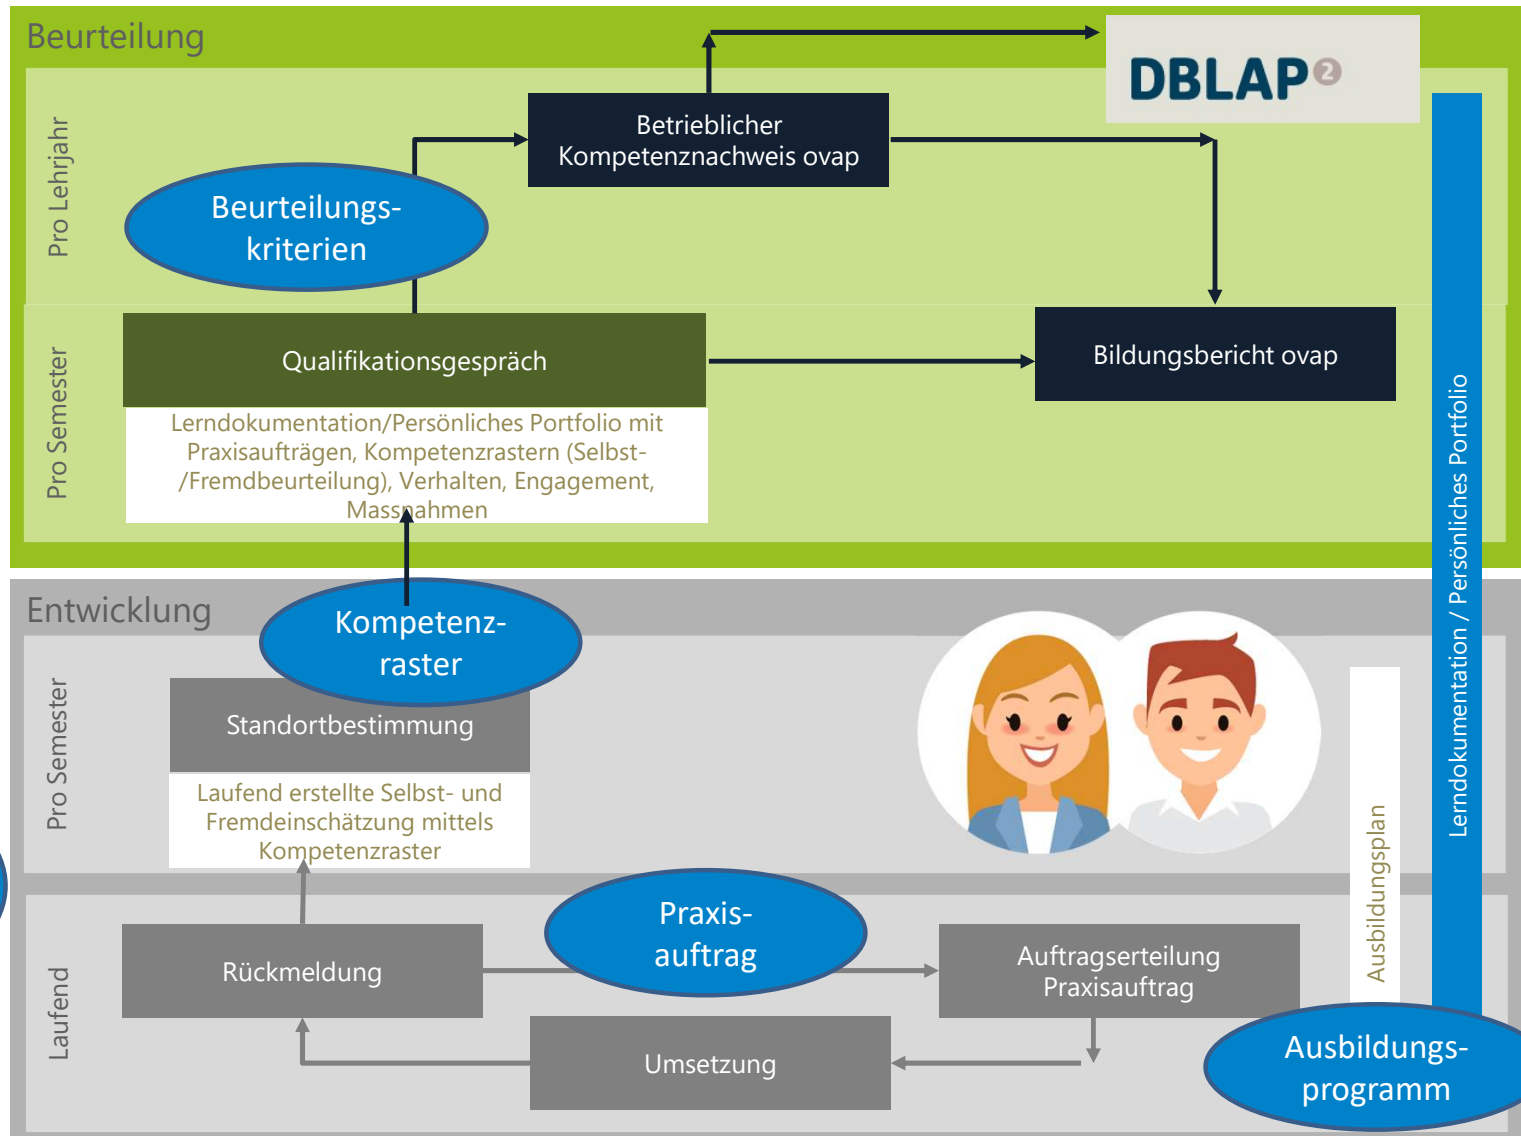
Beurteilung

DBLAP2

Pro Lehrjahr

Betrieblicher Kompetenznachweis ovap

Beurteilungs-kriterien

Pro Semester

Qualifikationsgespräch

Bildungsbericht ovap

Lerndokumentation/Persönliches Portfolio mit Praxisaufträgen, Kompetenzrastern (Selbst-/Fremdbeurteilung), Verhalten, Engagement, Massnahmen

Lerndokumentation / Persönliches Portfolio

Entwicklung

Kompetenz-raster

Pro Semester

Standortbestimmung

Laufend erstellte Selbst- und Fremdeinschätzung mittels Kompetenzraster

Ausbildungsplan

Laufend

Rückmeldung

Praxis-auftrag

Auftragserteilung Praxisauftrag

Umsetzung

Ausbildungs-programm